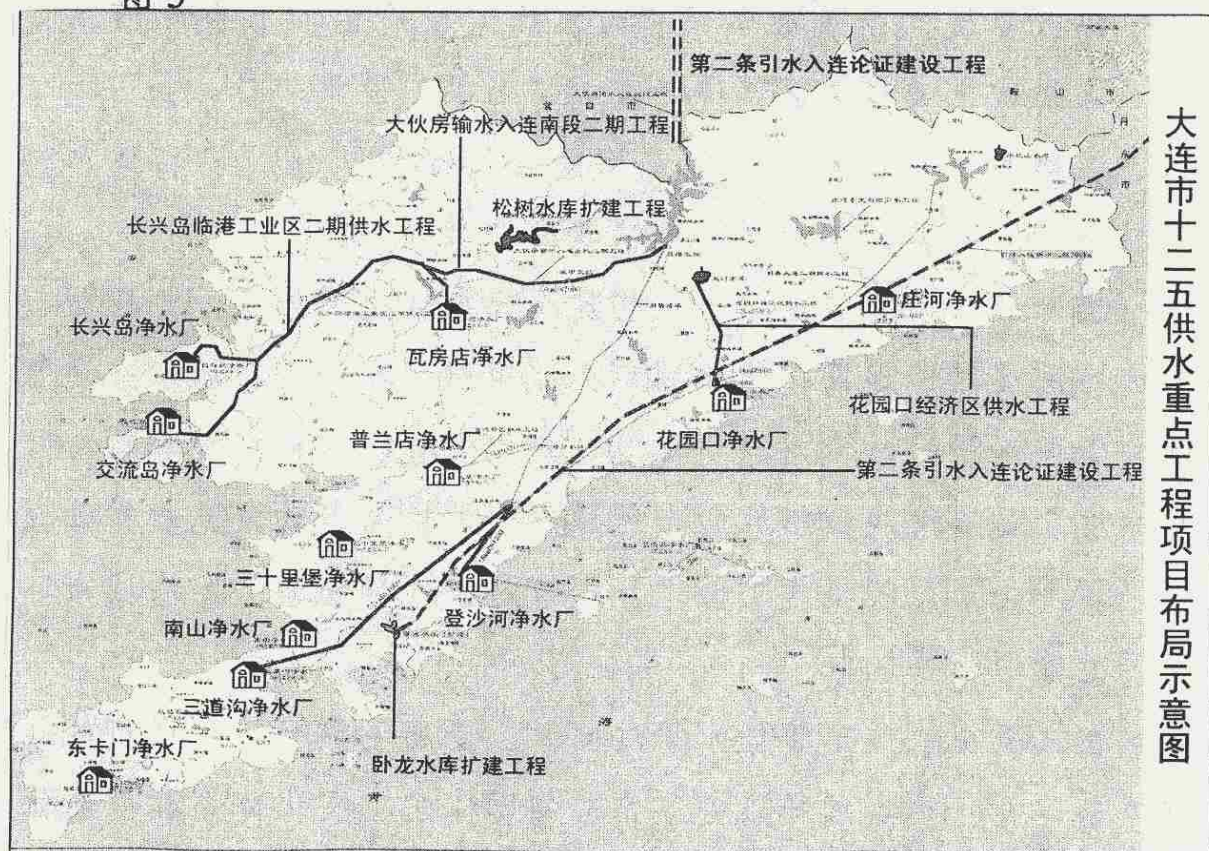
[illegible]

大连市十二五供水重点工程项目布局示意图

第二条引水入连论证建设工程

大伙房输水入连南段二期工程

松树水库扩建工程

长兴岛临港工业区二期供水工程

长兴岛净水厂

瓦房店净水厂

庄河净水厂

花园口经济区供水工程

交流岛净水厂

普兰店净水厂

花园口净水厂

第二条引水入连论证建设工程

三十里堡净水厂

南山净水厂

登沙河净水厂

三道沟净水厂

东卡门净水厂

卧龙水库扩建工程